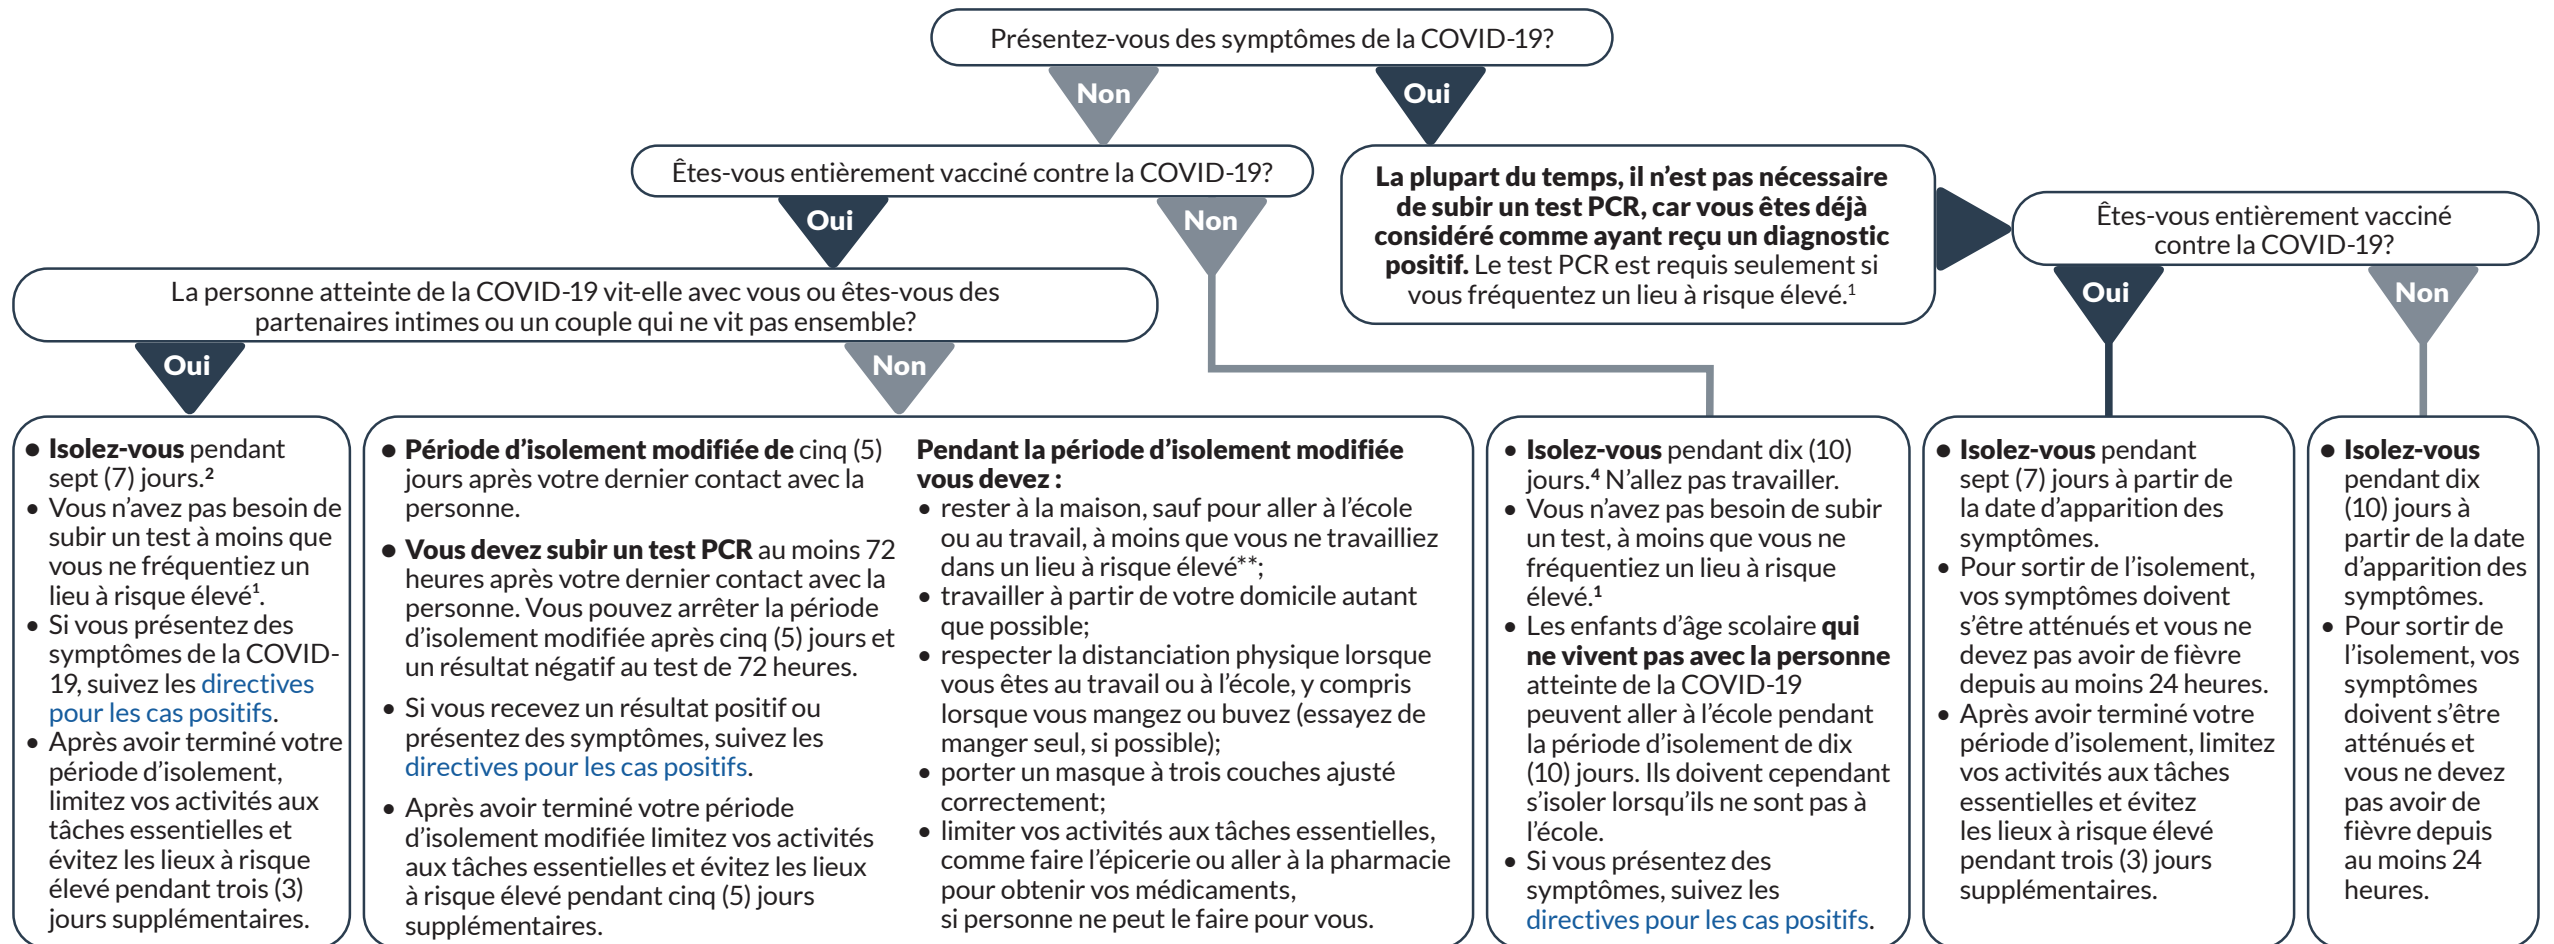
Présentez-vous des symptômes de la COVID-19?

Non

Oui

Êtes-vous entièrement vacciné contre la COVID-19?

Oui

Non

La plupart du temps, il n'est pas nécessaire de subir un test PCR, car vous êtes déjà considéré comme ayant reçu un diagnostic positif. Le test PCR est requis seulement si vous fréquentez un lieu à risque élevé.$^1$

Êtes-vous entièrement vacciné contre la COVID-19?

Oui

Non

La personne atteinte de la COVID-19 vit-elle avec vous ou êtes-vous des partenaires intimes ou un couple qui ne vit pas ensemble?

Oui

Non

• Isolez-vous pendant sept (7) jours.$^2$
• Vous n'avez pas besoin de subir un test à moins que vous ne fréquentiez un lieu à risque élevé$^1$.
• Si vous présentez des symptômes de la COVID-19, suivez les directives pour les cas positifs.
• Après avoir terminé votre période d'isolement, limitez vos activités aux tâches essentielles et évitez les lieux à risque élevé pendant trois (3) jours supplémentaires.

• Période d'isolement modifiée de cinq (5) jours après votre dernier contact avec la personne.
• Vous devez subir un test PCR au moins 72 heures après votre dernier contact avec la personne. Vous pouvez arrêter la période d'isolement modifiée après cinq (5) jours et un résultat négatif au test de 72 heures.
• Si vous recevez un résultat positif ou présentez des symptômes, suivez les directives pour les cas positifs.
• Après avoir terminé votre période d'isolement modifiée limitez vos activités aux tâches essentielles et évitez les lieux à risque élevé pendant cinq (5) jours supplémentaires.

Pendant la période d'isolement modifiée vous devez :
• rester à la maison, sauf pour aller à l'école ou au travail, à moins que vous ne travailliez dans un lieu à risque élevé**;
• travailler à partir de votre domicile autant que possible;
• respecter la distanciation physique lorsque vous êtes au travail ou à l'école, y compris lorsque vous mangez ou buvez (essayez de manger seul, si possible);
• porter un masque à trois couches ajusté correctement;
• limiter vos activités aux tâches essentielles, comme faire l'épicerie ou aller à la pharmacie pour obtenir vos médicaments, si personne ne peut le faire pour vous.

• Isolez-vous pendant dix (10) jours.$^4$ N'allez pas travailler.
• Vous n'avez pas besoin de subir un test, à moins que vous ne fréquentiez un lieu à risque élevé.$^1$
• Les enfants d'âge scolaire qui ne vivent pas avec la personne atteinte de la COVID-19 peuvent aller à l'école pendant la période d'isolement de dix (10) jours. Ils doivent cependant s'isoler lorsqu'ils ne sont pas à l'école.
• Si vous présentez des symptômes, suivez les directives pour les cas positifs.

• Isolez-vous pendant sept (7) jours à partir de la date d'apparition des symptômes.
• Pour sortir de l'isolement, vos symptômes doivent s'être atténués et vous ne devez pas avoir de fièvre depuis au moins 24 heures.
• Après avoir terminé votre période d'isolement, limitez vos activités aux tâches essentielles et évitez les lieux à risque élevé pendant trois (3) jours supplémentaires.

• Isolez-vous pendant dix (10) jours à partir de la date d'apparition des symptômes.
• Pour sortir de l'isolement, vos symptômes doivent s'être atténués et vous ne devez pas avoir de fièvre depuis au moins 24 heures.